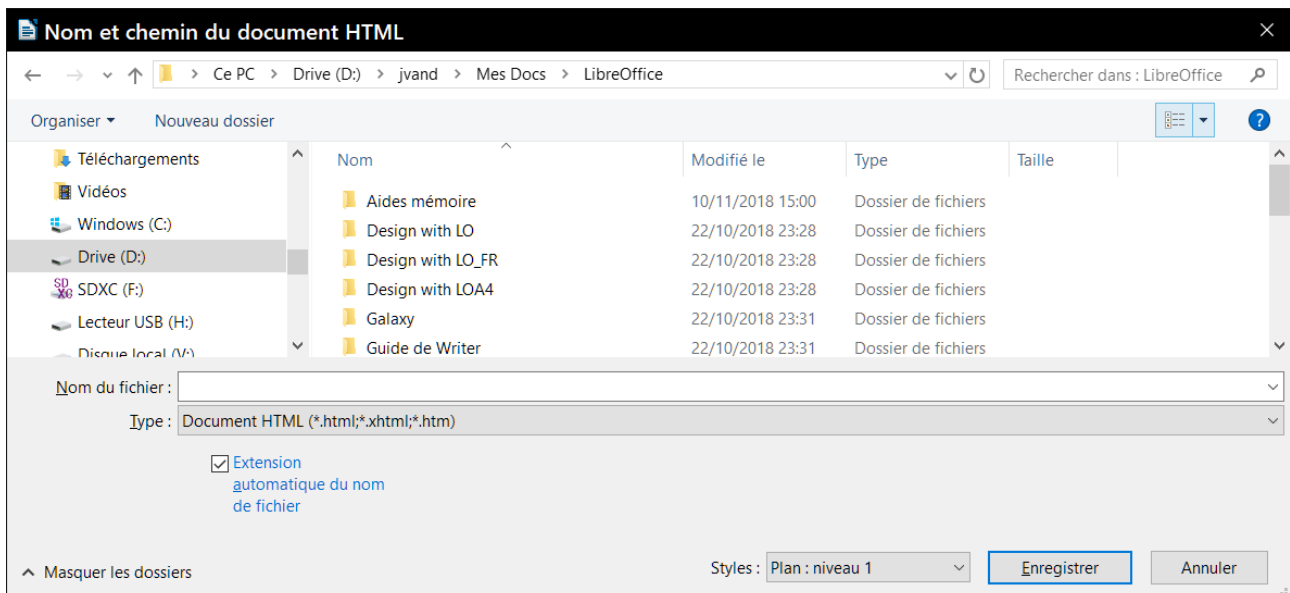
Nom et chemin du document HTML

Ce PC > Drive (D:) > jvand > Mes Docs > LibreOffice

Rechercher dans : LibreOffice

Organiser ▾ Nouveau dossier

Téléchargements
Vidéos
Windows (C:)
Drive (D:)
SDXC (F:)
Lecteur USB (H:)
Disque local (V:)

| Nom | Modifié le | Type | Taille |
|---|---|---|---|
| Aides mémoire | 10/11/2018 15:00 | Dossier de fichiers | |
| Design with LO | 22/10/2018 23:28 | Dossier de fichiers | |
| Design with LO_FR | 22/10/2018 23:28 | Dossier de fichiers | |
| Design with LOA4 | 22/10/2018 23:28 | Dossier de fichiers | |
| Galaxy | 22/10/2018 23:31 | Dossier de fichiers | |
| Guide de Writer | 22/10/2018 23:31 | Dossier de fichiers | |

Nom du fichier :
Type : Document HTML (*.html;*.xhtml;*.htm)

Extension automatique du nom de fichier

Masquer les dossiers

Styles : Plan : niveau 1

Enregistrer

Annuler